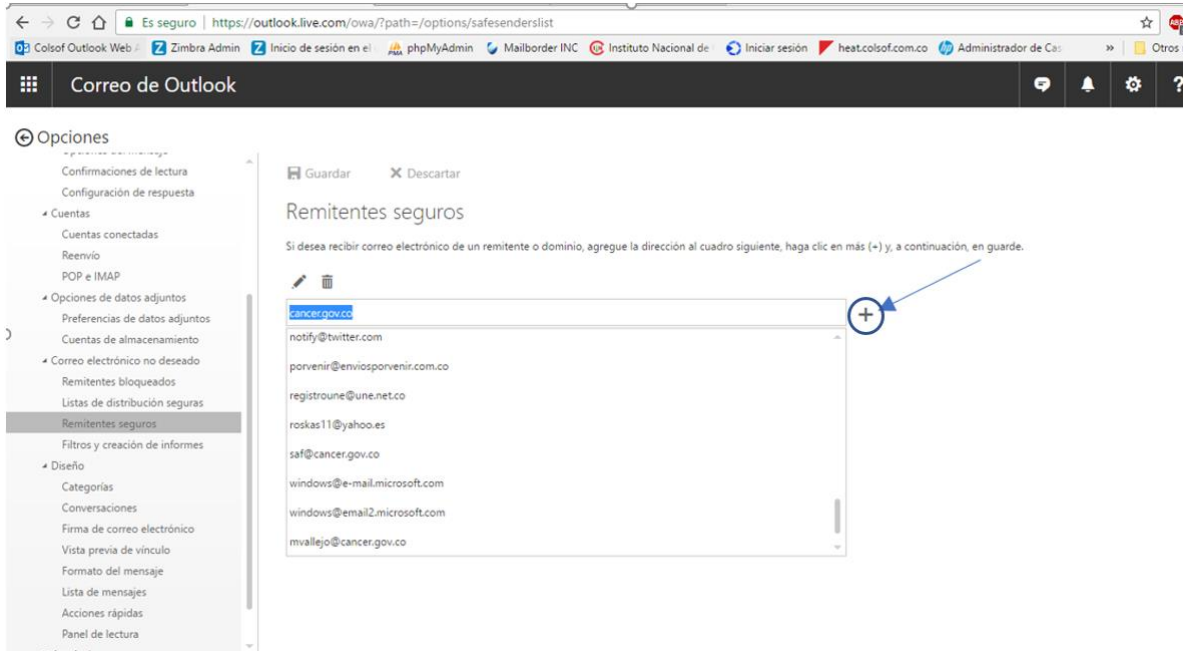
Es seguro | https://outlook.live.com/owa/?path=/options/safesenderslist

Colsof Outlook Web | Zimbra Admin | Inicio de sesión en el | phpMyAdmin | Mailborder INC | Instituto Nacional de | Iniciar sesión | heat.colsof.com.co | Administrador de Ca: | » | Otros

Correo de Outlook

Opciones

Confirmaciones de lectura
Configuración de respuesta
Cuentas
Cuentas conectadas
Reenvío
POP e IMAP
Opciones de datos adjuntos
Preferencias de datos adjuntos
Cuentas de almacenamiento
Correo electrónico no deseado
Remitentes bloqueados
Listas de distribución seguras
Remitentes seguros
Filtros y creación de informes
Diseño
Categorías
Conversaciones
Firma de correo electrónico
Vista previa de vínculo
Formato del mensaje
Lista de mensajes
Acciones rápidas
Panel de lectura

Guardar    Descartar

Remitentes seguros

Si desea recibir correo electrónico de un remitente o dominio, agregue la dirección al cuadro siguiente, haga clic en más (+) y, a continuación, en guarde.

cancer.gov.co
+
notify@twitter.com
porvenir@enviosporvenir.com.co
registroune@une.net.co
roskas11@yahoo.es
saf@cancer.gov.co
windows@e-mail.microsoft.com
windows@email2.microsoft.com
mvallejo@cancer.gov.co